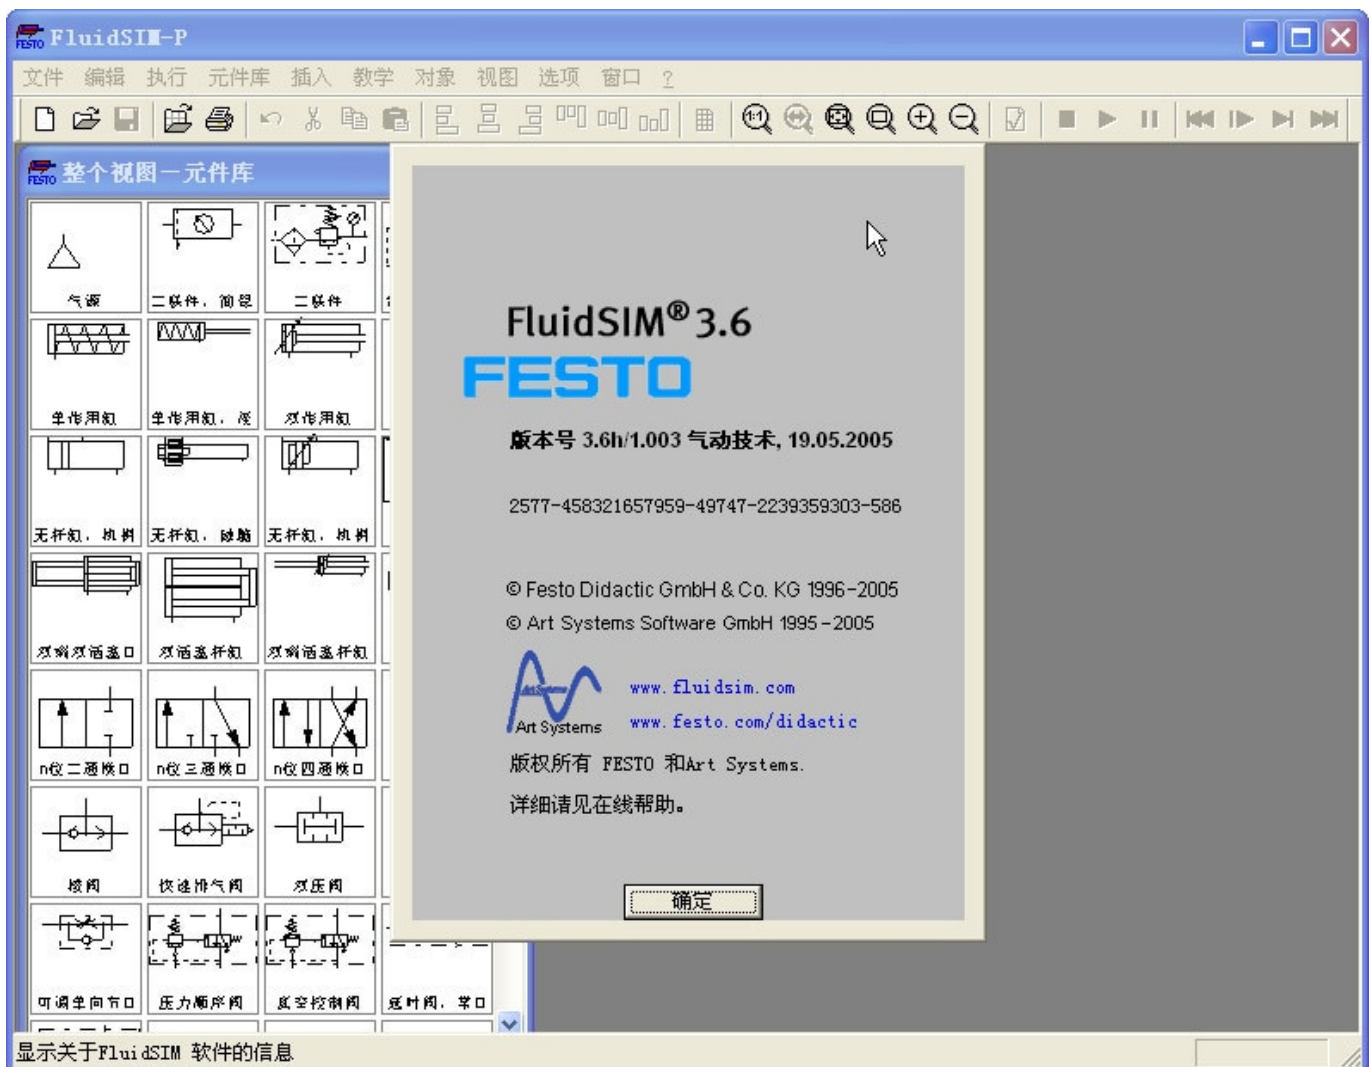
FluidSIM-P

文件 编辑 执行 元件库 插入 教学 对象 视图 选项 窗口 ?

整个视图一元件库

气源
二联件，简图
二联件
单作用缸
单作用缸，带
双作用缸
无杆缸，机构
无杆缸，磁脑
无杆缸，机构
双端双活塞口
双活塞杆缸
双端活塞杆缸
n位二通换口
n位三通换口
n位四通换口
梭阀
快速排气阀
双压阀
可调单向节口
压力顺序阀
真空控制阀
延时阀，常口

FluidSIM® 3.6
FESTO

版本号 3.6h/1.003 气动技术, 19.05.2005

2577-458321657959-49747-2239359303-586

© Festo Didactic GmbH & Co. KG 1996-2005
© Art Systems Software GmbH 1995-2005

Art Systems
www.fluidsim.com
www.festo.com/didactic

版权所有 FESTO 和Art Systems.
详细请见在线帮助。

确定

显示关于FluidSIM 软件的信息